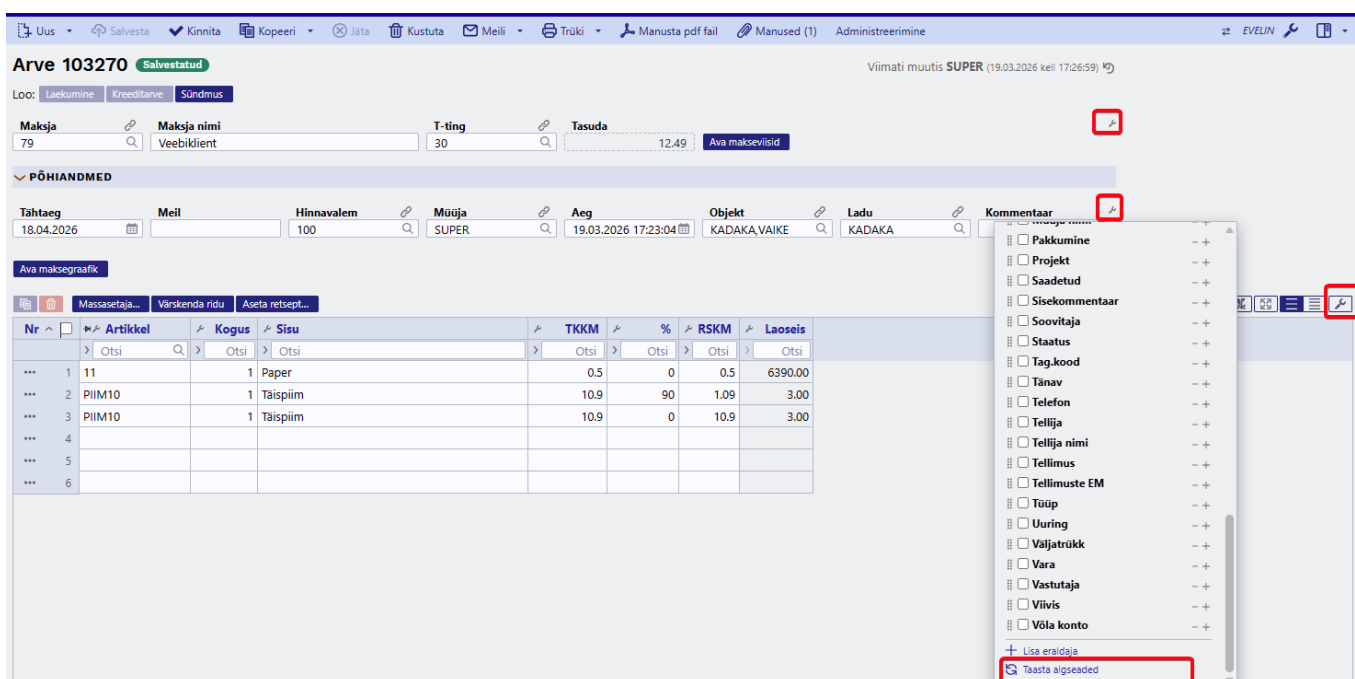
Uus Salvesta Kinnita Kopeeri Jäta Kustuta Meili Trüki Manusta pdf fail Manused (1) Administreerimine EVELIN

Arve 103270 Salvestatud

Viimati muutis SUPER (19.03.2026 kell 17:26:59)

Loo: Laekumine Kreeditarve Sündmus

| Maksja | Maksja nimi | T-ting | Tasuda |
|---|---|---|---|
| 79 | Veebiklient | 30 | 12.49 |

Ava makseviisid

PÕHIANDMED

| Tähtaeg | Meil | Hinnavalem | Müüja | Aeg | Objekt | Ladu | Kommentaar |
|---|---|---|---|---|---|---|---|
| 18.04.2026 | | 100 | SUPER | 19.03.2026 17:23:04 | KADAKA,VAIKE | KADAKA | |

Ava maksegraafik

Massasetaja... Värskenda ridu Aseta retsept...

| Nr | Artikkel | Kogus | Sisu | TKKM | % | RSKM | Laoseis |
|---|---|---|---|---|---|---|---|
| | Otsi | Otsi | Otsi | Otsi | Otsi | Otsi | Otsi |
| 1 | 11 | 1 | Paper | 0.5 | 0 | 0.5 | 6390.00 |
| 2 | PIIM10 | 1 | Täispiim | 10.9 | 90 | 1.09 | 3.00 |
| 3 | PIIM10 | 1 | Täispiim | 10.9 | 0 | 10.9 | 3.00 |
| 4 | | | | | | | |
| 5 | | | | | | | |
| 6 | | | | | | | |

Pakkumine
Projekt
Saadetud
Sisekommentaar
Soovitaja
Staatus
Tag.kood
Tänav
Telefon
Tellija
Tellija nimi
Tellimus
Tellimuste EM
Tüüp
Uuring
Väljatrükk
Vara
Vastutaja
Viivis
Võla konto
Lisa eraldaja
Taasta algseaded